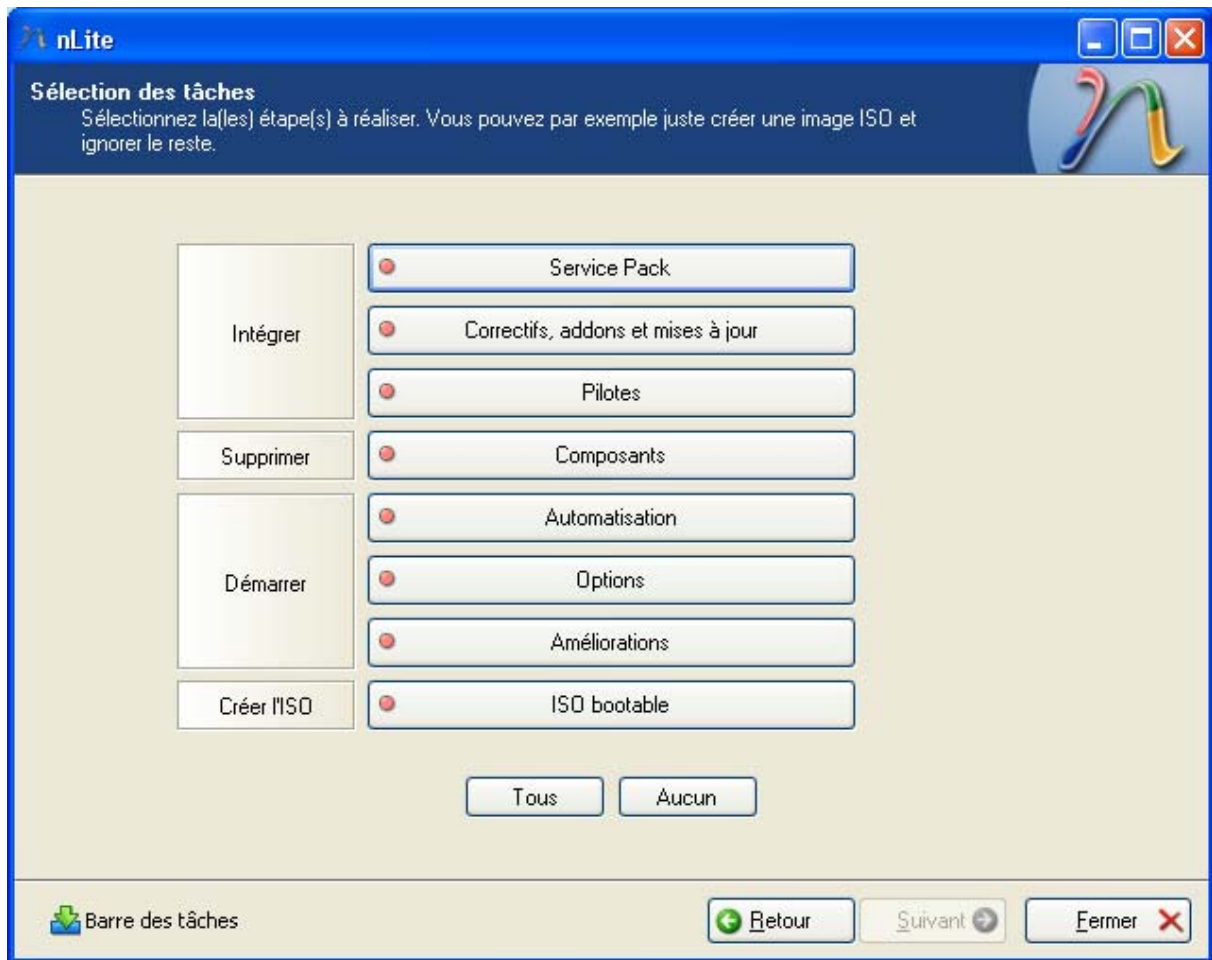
nLite

Sélection des tâches
Sélectionnez la(les) étape(s) à réaliser. Vous pouvez par exemple juste créer une image ISO et ignorer le reste.

Intégrer
Service Pack
Correctifs, addons et mises à jour
Pilotes

Supprimer
Composants

Démarrer
Automatisation
Options
Améliorations

Créer l'ISO
ISO bootable

Tous
Aucun

Barre des tâches
Retour
Suivant
Fermer